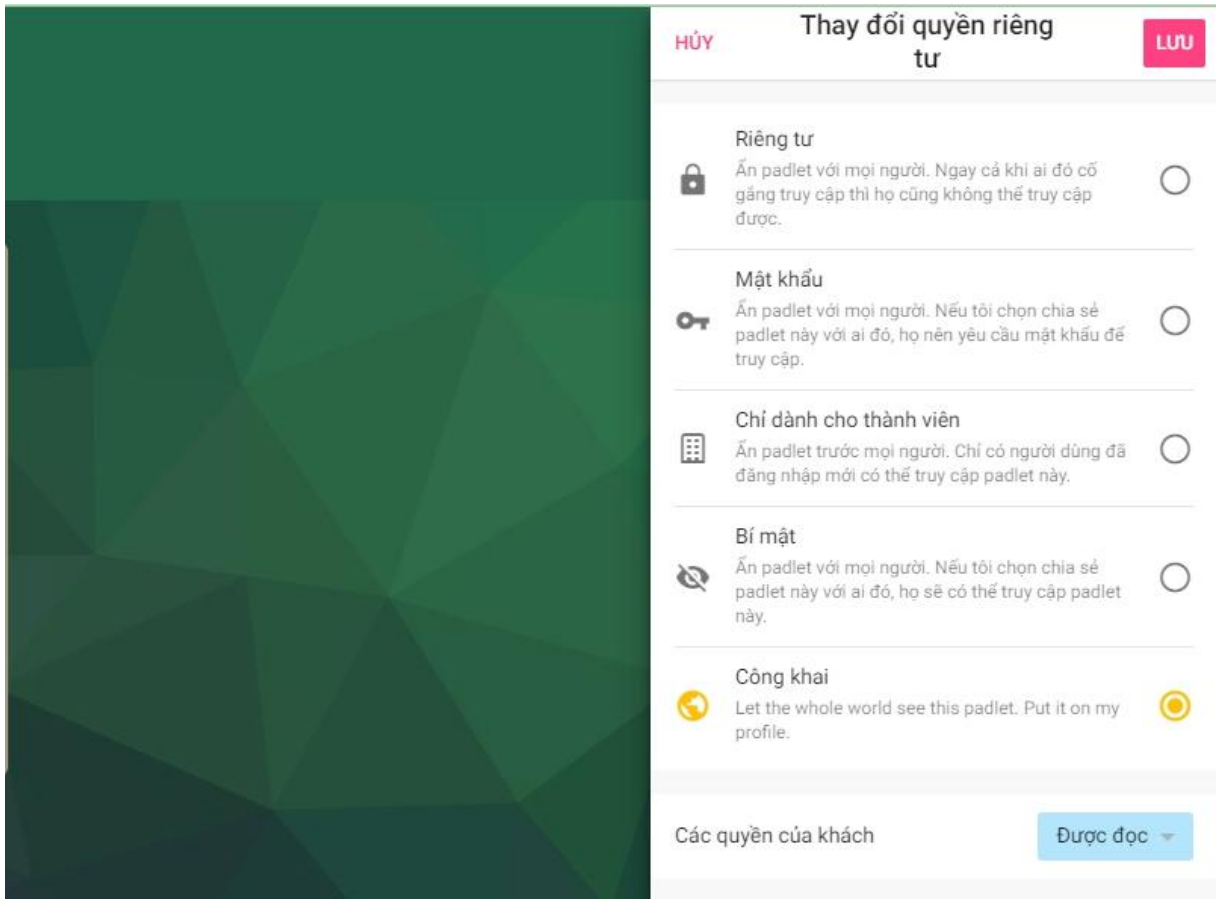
HỦY

Thay đổi quyền riêng tư

LƯU

Riêng tư
Ẩn padlet với mọi người. Ngay cả khi ai đó cố gắng truy cập thì họ cũng không thể truy cập được.

Mật khẩu
Ẩn padlet với mọi người. Nếu tôi chọn chia sẻ padlet này với ai đó, họ nên yêu cầu mật khẩu để truy cập.

Chỉ dành cho thành viên
Ẩn padlet trước mọi người. Chỉ có người dùng đã đăng nhập mới có thể truy cập padlet này.

Bí mật
Ẩn padlet với mọi người. Nếu tôi chọn chia sẻ padlet này với ai đó, họ sẽ có thể truy cập padlet này.

Công khai
Let the whole world see this padlet. Put it on my profile.

Các quyền của khách

Được đọc